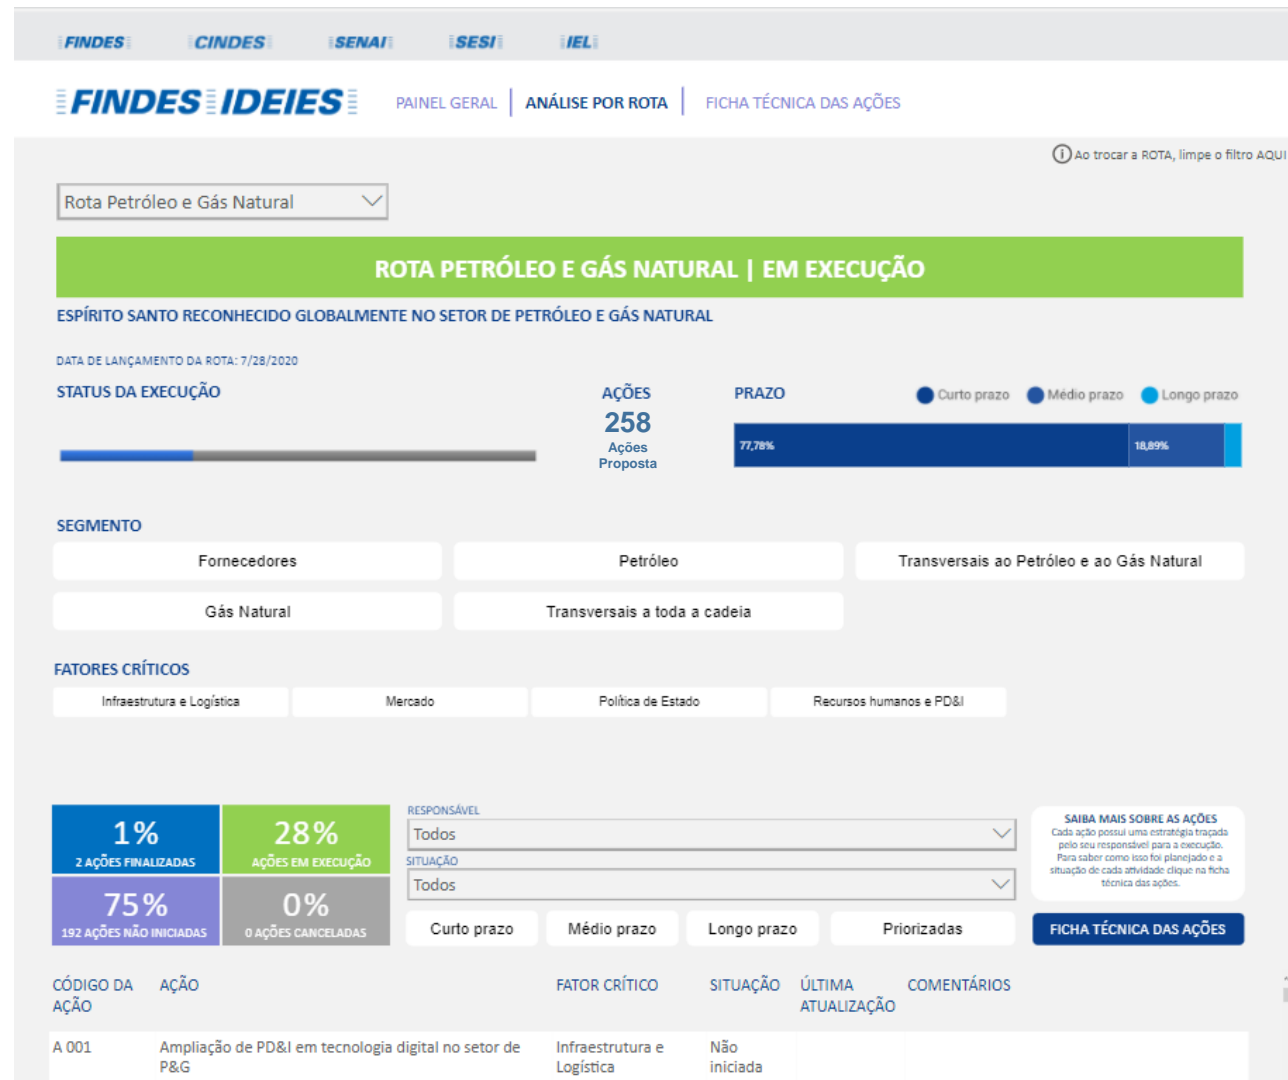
FINDES CINDES SENAI SESI IEL

FINDES IDEIES

PAINEL GERAL | ANÁLISE POR ROTA | FICHA TÉCNICA DAS AÇÕES

Ao trocar a ROTA, limpe o filtro AQUI

Rota Petróleo e Gás Natural

ROTA PETRÓLEO E GÁS NATURAL | EM EXECUÇÃO

ESPÍRITO SANTO RECONHECIDO GLOBALMENTE NO SETOR DE PETRÓLEO E GÁS NATURAL

DATA DE LANÇAMENTO DA ROTA: 7/28/2020

STATUS DA EXECUÇÃO

AÇÕES
258
Ações Proposta

PRAZO
Curto prazo  Médio prazo  Longo prazo

77,78%  18,89%

SEGMENTO

Fornecedores | Petróleo | Transversais ao Petróleo e ao Gás Natural
Gás Natural | Transversais a toda a cadeia

FATORES CRÍTICOS

Infraestrutura e Logística | Mercado | Política de Estado | Recursos humanos e PD&I

1%
2 AÇÕES FINALIZADAS

28%
AÇÕES EM EXECUÇÃO

75%
192 AÇÕES NÃO INICIADAS

0%
0 AÇÕES CANCELADAS

RESPONSÁVEL
Todos
SITUAÇÃO
Todos

Curto prazo | Médio prazo | Longo prazo | Priorizadas

SAIBA MAIS SOBRE AS AÇÕES
Cada ação possui uma estratégia traçada pelo seu responsável para a execução. Para saber como isso foi planejado e a situação de cada atividade clique na ficha técnica das ações.

FICHA TÉCNICA DAS AÇÕES

| CÓDIGO DA AÇÃO | AÇÃO | FATOR CRÍTICO | SITUAÇÃO | ÚLTIMA ATUALIZAÇÃO | COMENTÁRIOS |
|---|---|---|---|---|---|
| A 001 | Ampliação de PD&I em tecnologia digital no setor de P&G | Infraestrutura e Logística | Não iniciada | | |